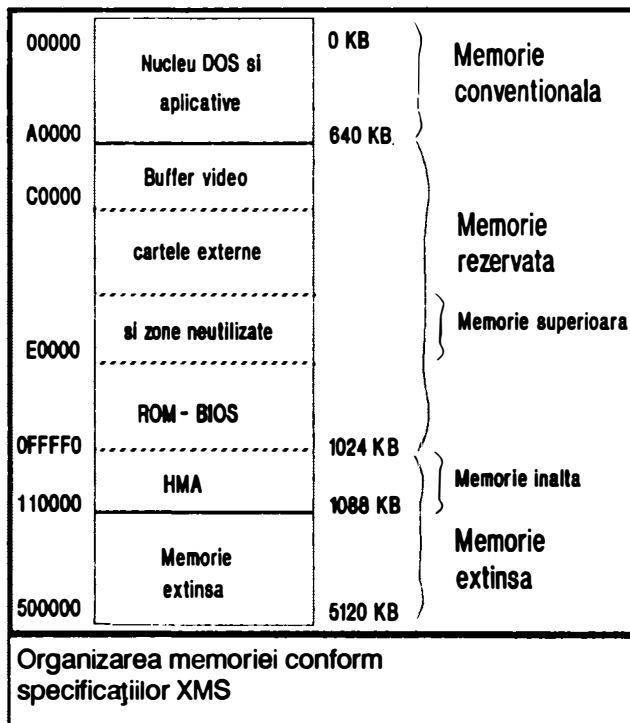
00000
Nucleu DOS si aplicative
0 KB
Memorie conventionala
A0000
640 KB
Buffer video
C0000
cartele externe
Memorie rezervata
si zone neutilizate
Memorie superioara
E0000
ROM - BIOS
0FFFF0
1024 KB
HMA
Memorie inalta
110000
1088 KB
Memorie extinsa
Memorie extinsa
500000
5120 KB

Organizarea memoriei conform specificaţiilor XMS